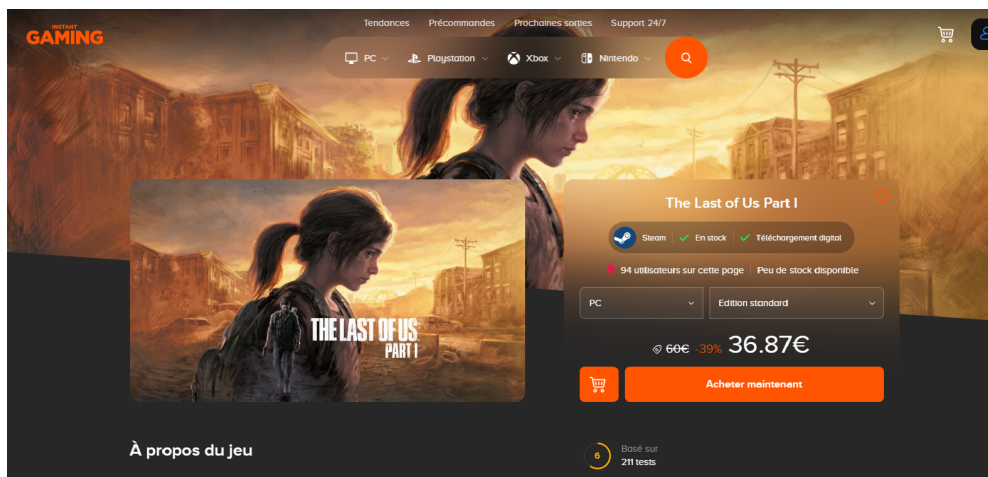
INSTANT GAMING

Tendances Précommandes Prochaines sorties Support 24/7

PC Playstation Xbox Nintendo

THE LAST OF US PART I

The Last of Us Part I

Steam En stock Téléchargement digital

94 utilisateurs sur cette page Peu de stock disponible

PC Edition standard

~~60€~~ -39% 36.87€

Acheter maintenant

À propos du jeu

6 Basé sur 211 tests